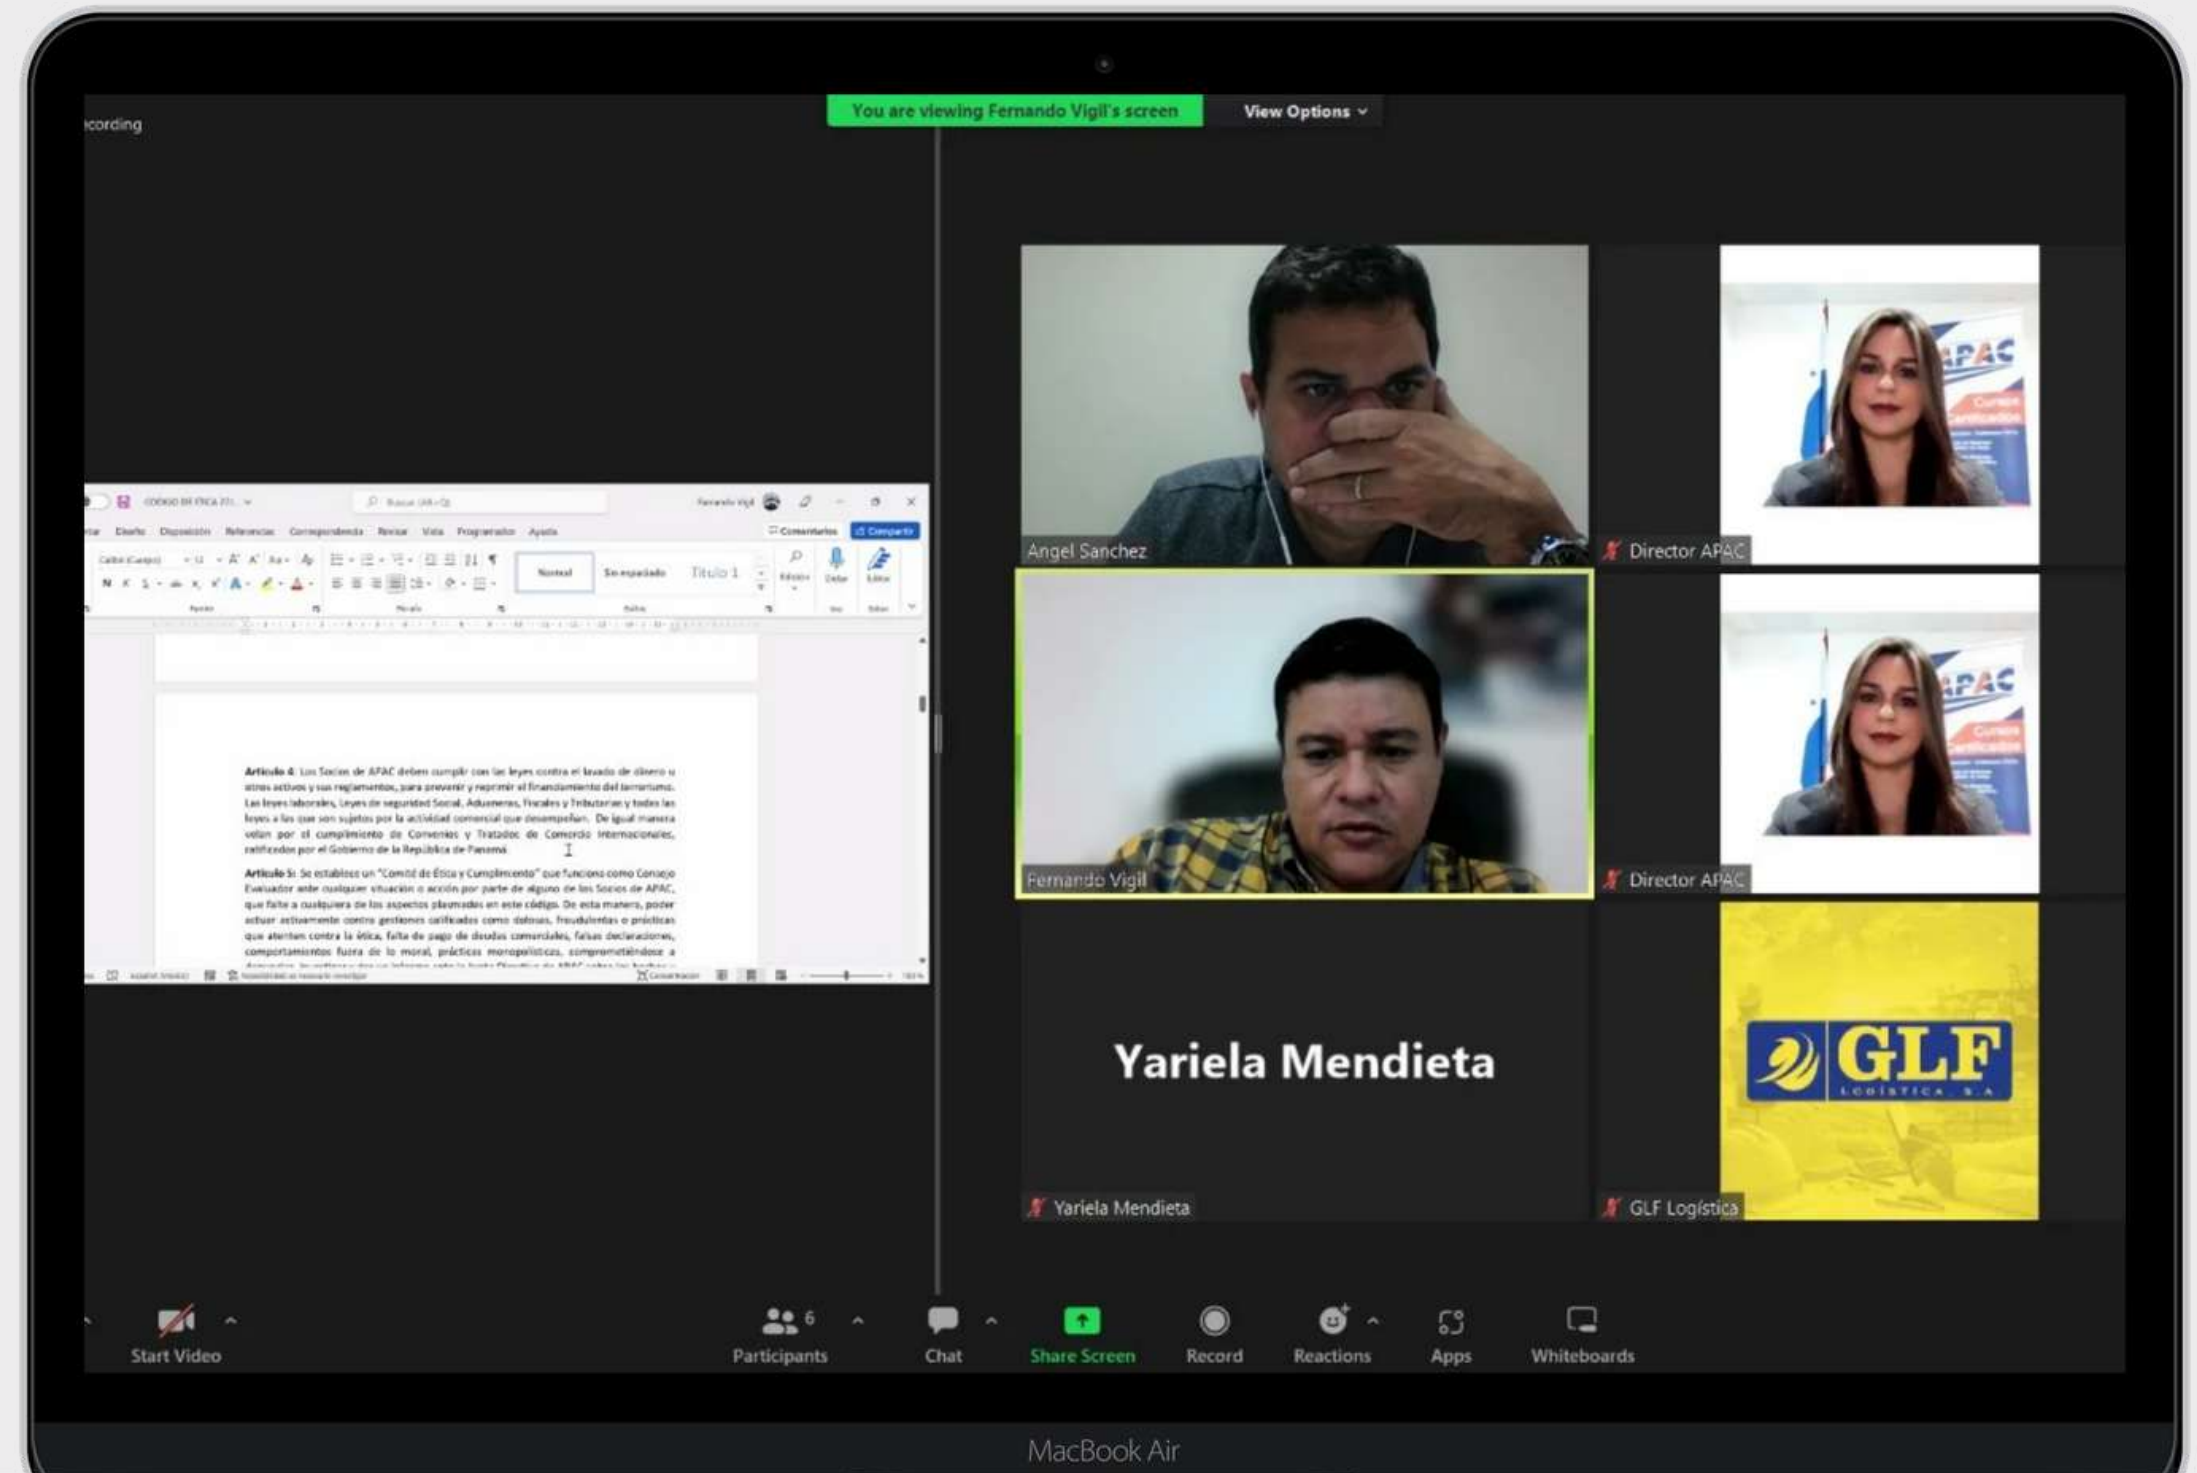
cording

You are viewing Fernando Vigil's screen

View Options

CODIGO DE ETICA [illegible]

Buscar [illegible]

Fernando Vigil

Diseño Disposición Referencias Correspondencia Revisar Vista Programador Ayuda

Comentarios

Compartir

Normal

Sin espaciado

Título 1

Artículo 4: Los Socios de APAC deben cumplir con las leyes contra el lavado de dinero u otros activos y sus reglamentos, para prevenir y reprimir el financiamiento del terrorismo. Las leyes laborales, Leyes de seguridad Social, Aduaneras, Fiscales y Tributarias y todas las leyes a las que son sujetos por la actividad comercial que desempeñan. De igual manera velan por el cumplimiento de Convenios y Tratados de Comercio Internacionales, ratificados por el Gobierno de la República de Panamá.

Artículo 5: Se establece un "Comité de Ética y Cumplimiento" que funciona como Consejo Evaluador ante cualquier situación o acción por parte de alguno de los Socios de APAC, que falte a cualquiera de los aspectos plasmados en este código. De esta manera, poder actuar activamente contra gestiones calificadas como dolosas, fraudulentas o prácticas que atenten contra la ética, falta de pago de deudas comerciales, falsas declaraciones, comportamientos fuera de lo moral, prácticas monopolísticas, comprometiéndose a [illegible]

Angel Sanchez

Director APAC

Fernando Vigil

Director APAC

Yariela Mendieta

Yariela Mendieta

GLF
LOGISTICA, S.A

GLF Logística

Start Video

6
Participants

Chat

Share Screen

Record

Reactions

Apps

Whiteboards

MacBook Air